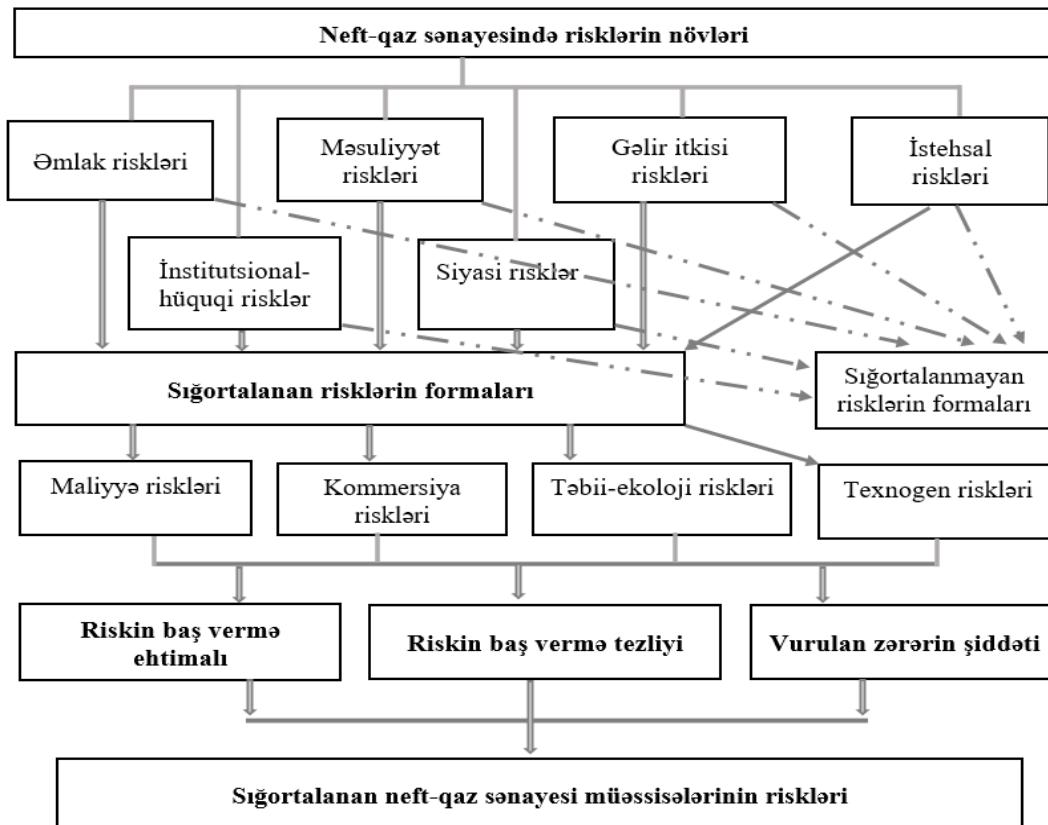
Neft-qaz sənayesində risklərin növləri

Əmlak riskləri

Məsuliyyət riskləri

Gəlir itkisi riskləri

İstehsal riskləri

İnstitutsional-hüquqi risklər

Siyasi risklər

Sığortalanan risklərin formaları

Sığortalanmayan risklərin formaları

Maliyyə riskləri

Kommersiya riskləri

Təbii-ekoloji riskləri

Texnogen riskləri

Riskin baş vermə ehtimalı

Riskin baş vermə tezliyi

Vurulan zərərin şiddəti

Sığortalanan neft-qaz sənayesi müəssisələrinin riskləri